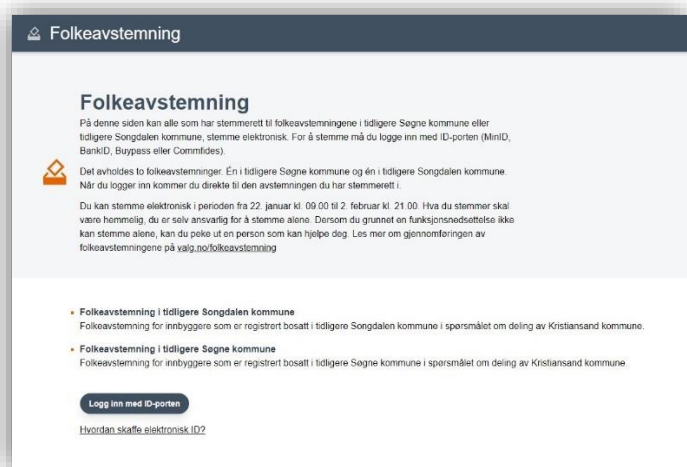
Folkeavstemning

Folkeavstemning

På denne siden kan alle som har stemmerett til folkeavstemningene i tidligere Søgne kommune eller tidligere Songdalen kommune, stemme elektronisk. For å stemme må du logge inn med ID-porten (MinID, BankID, Buypass eller Commfides).

Det avholdes to folkeavstemninger. Én i tidligere Søgne kommune og én i tidligere Songdalen kommune. Når du logger inn kommer du direkte til den avstemningen du har stemmerett i.

Du kan stemme elektronisk i perioden fra 22. januar kl. 09.00 til 2. februar kl. 21.00. Hva du stemmer skal være hemmelig, du er selv ansvarlig for å stemme alene. Dersom du grunnet en funksjonsnedsettelse ikke kan stemme alene, kan du peke ut en person som kan hjelpe deg. Les mer om gjennomføringen av folkeavstemningene på valg.no/folkeavstemning

Folkeavstemning i tidligere Songdalen kommune
Folkeavstemning for innbyggere som er registrert bosatt i tidligere Songdalen kommune i spørsmålet om deling av Kristiansand kommune.

Folkeavstemning i tidligere Søgne kommune
Folkeavstemning for innbyggere som er registrert bosatt i tidligere Søgne kommune i spørsmålet om deling av Kristiansand kommune.

Logg inn med ID-porten

Hvordan skaffe elektronisk ID?